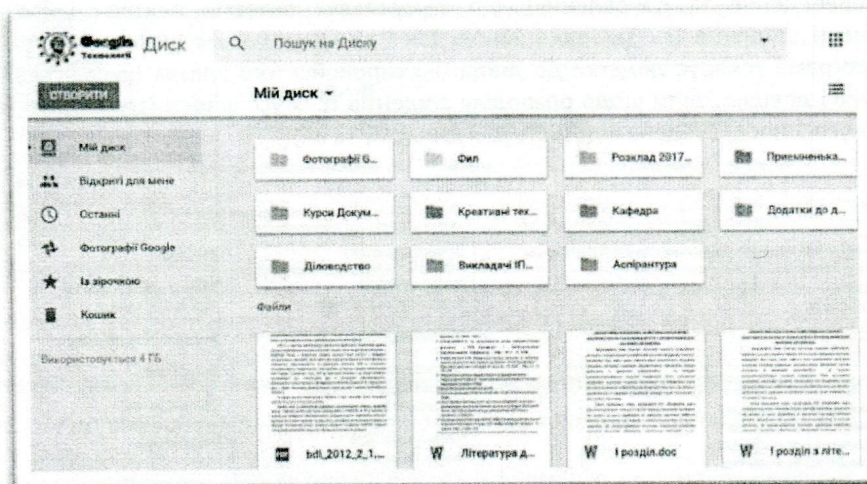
Google Технології Диск

Пошук на Диску

СТВОРИТИ

Мій диск ▾

Мій диск

Відкриті для мене

Останні

Фотографії Google

Із зірочкою

Кошик

Використовується 4 ГБ

Фотографії G...

Фил

Розклад 2017...

Приємненька...

Курси Докум...

Креативні тех...

Кафедра

Додатки до д...

Діловодство

Викладачі ІП...

Аспірантура

Файли

bdl_2012_2_1...

Література д...

I розділ.doc

I розділ з літе...